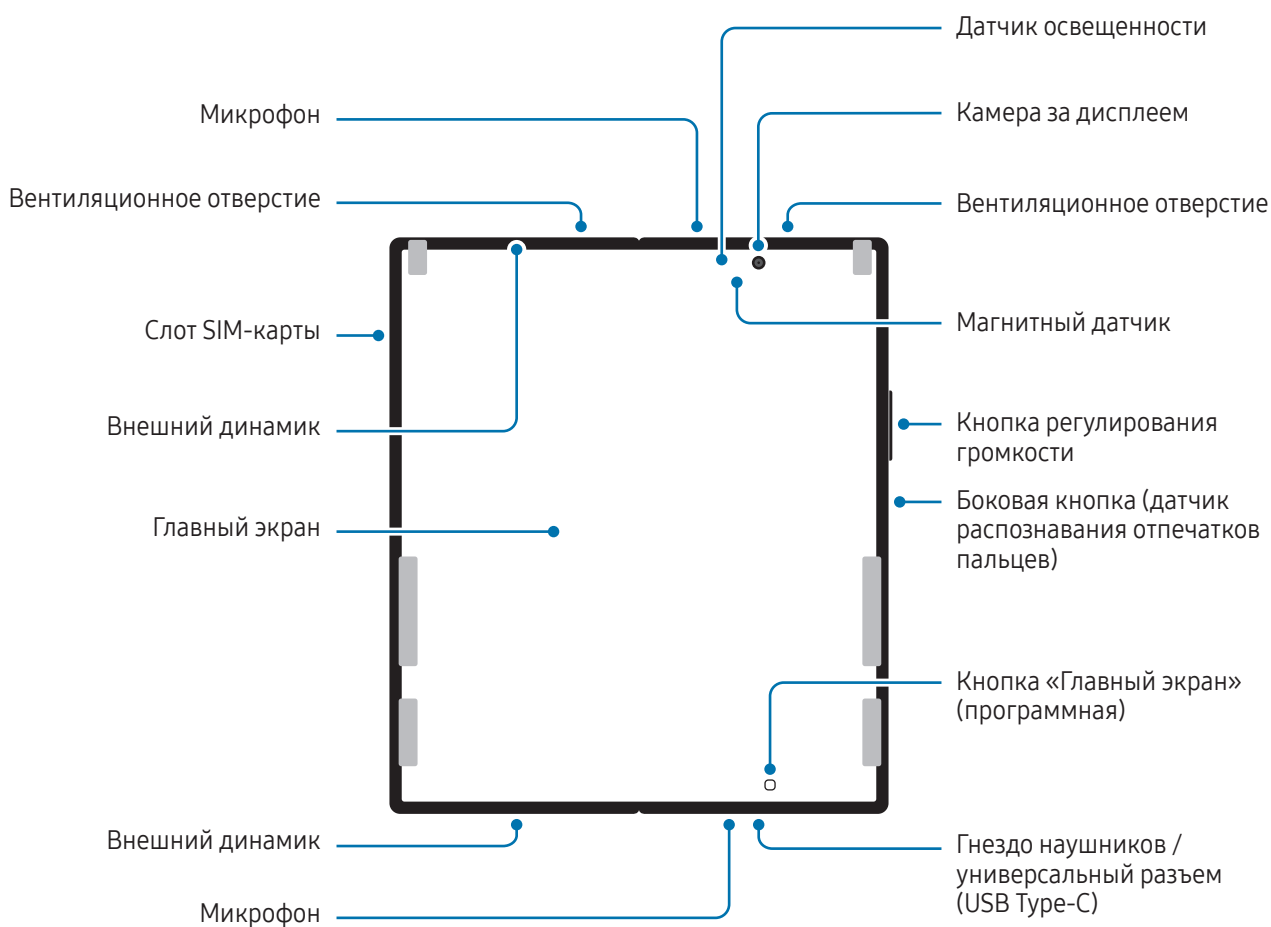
Датчик освещенности

Микрофон

Камера за дисплеем

Вентиляционное отверстие

Вентиляционное отверстие

Слот SIM-карты

Магнитный датчик

Внешний динамик

Кнопка регулирования громкости

Боковая кнопка (датчик распознавания отпечатков пальцев)

Главный экран

Кнопка «Главный экран» (программная)

Внешний динамик

Гнездо наушников / универсальный разъем (USB Type-C)

Микрофон